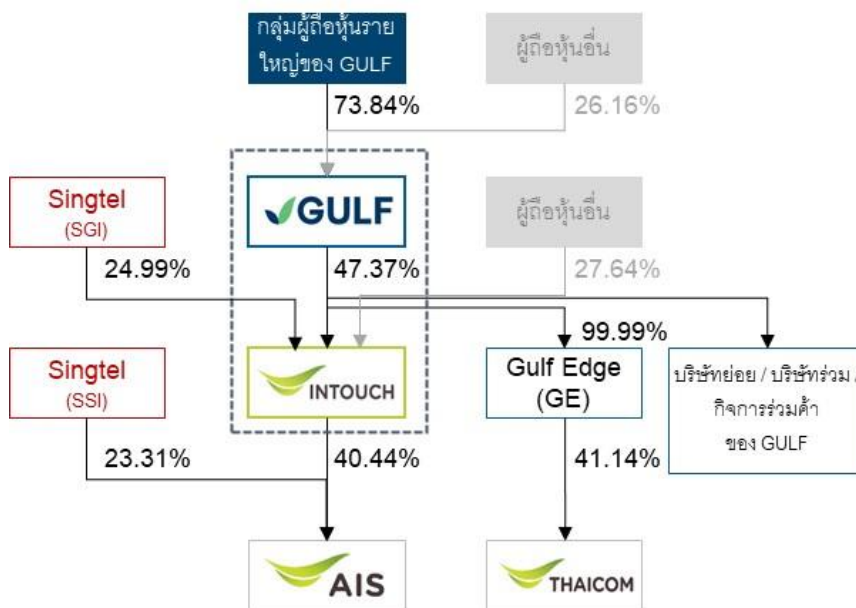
กลุ่มผู้ถือหุ้นรายใหญ่ของ GULF

ผู้ถือหุ้นอื่น

73.84%

26.16%

Singtel (SGI)

GULF

ผู้ถือหุ้นอื่น

24.99%

47.37%

27.64%

99.99%

Singtel (SSI)

INTOUCH

Gulf Edge (GE)

บริษัทย่อย / บริษัทร่วม / กิจการร่วมค้า ของ GULF

23.31%

40.44%

41.14%

AIS

THAICOM